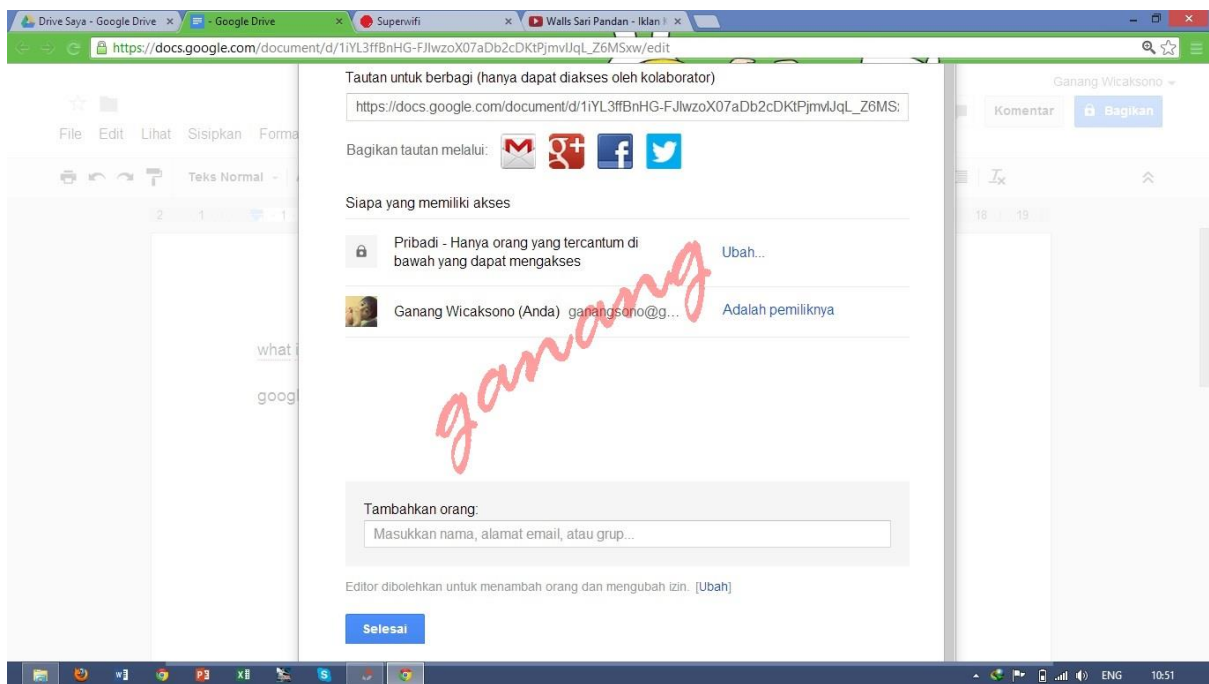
Drive Saya - Google Drive ×
- Google Drive ×
Superwifi ×
Walls Sari Pandan - Iklan ×

https://docs.google.com/document/d/1iYL3ffBnHG-FJlwzoX07aDb2cDKtPjmvlJqL_Z6MSxw/edit

Ganang Wicaksono
Komentar
Bagikan

File Edit Lihat Sisipkan Forma

Teks Normal

2 1 1

18 19

what i

googl

Tautan untuk berbagi (hanya dapat diakses oleh kolaborator)

https://docs.google.com/document/d/1iYL3ffBnHG-FJlwzoX07aDb2cDKtPjmvlJqL_Z6MS

Bagikan tautan melalui:

Siapa yang memiliki akses

Pribadi - Hanya orang yang tercantum di bawah yang dapat mengakses

Ubah...

Ganang Wicaksono (Anda) ganangsono@g...

Adalah pemiliknya

ganang

Tambahkan orang:

Masukkan nama, alamat email, atau grup...

Editor dibolehkan untuk menambah orang dan mengubah izin. [Ubah]

Selesai

ENG 10:51